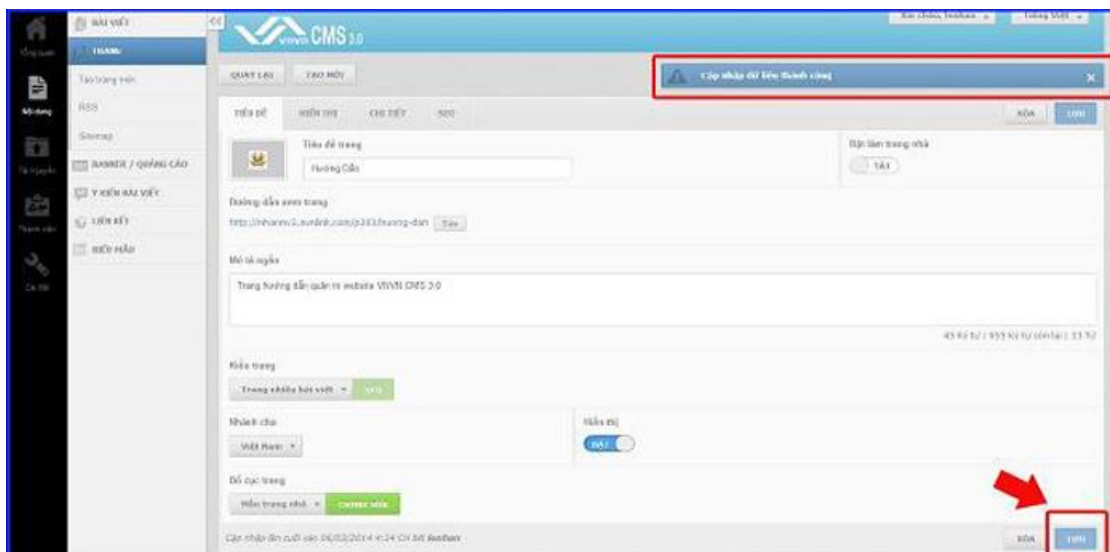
Tổng quan
Nội dung
Tài nguyên
Thành viên
Cài đặt

BÀI VIẾT
TRANG
Tạo trang mới
RSS
Sitemap
BANNER / QUẢNG CÁO
Ý KIẾN BÀI VIẾT
LIÊN KẾT
BIỂU MẪU

vinvn CMS 3.0

Xin chào, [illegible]
Tiếng Việt

QUAY LẠI
TẠO MỚI

Cập nhập dữ liệu thành công

TIÊU ĐỀ
HIỂN THỊ
CHI TIẾT
SEO

XÓA
LƯU

Tiêu đề trang
Hướng Dẫn

Đặt làm trang nhà
TẮT

Đường dẫn xem trang
http://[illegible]/p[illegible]/huong-dan
Sửa

Mô tả ngắn
Trang hướng dẫn quản trị website VINVN CMS 3.0

43 ký tự | 155 ký tự còn lại | 13 Từ

Kiểu trang
Trang nhiều bài viết
SỬA

Nhánh cha
Việt Nam

Hiển thị
BẬT

Bố cục trang
Mẫu trang nhà
CHỌN MẪU

Cập nhập lần cuối vào 06/03/2014 4:24 CH bởi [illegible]

XÓA
LƯU